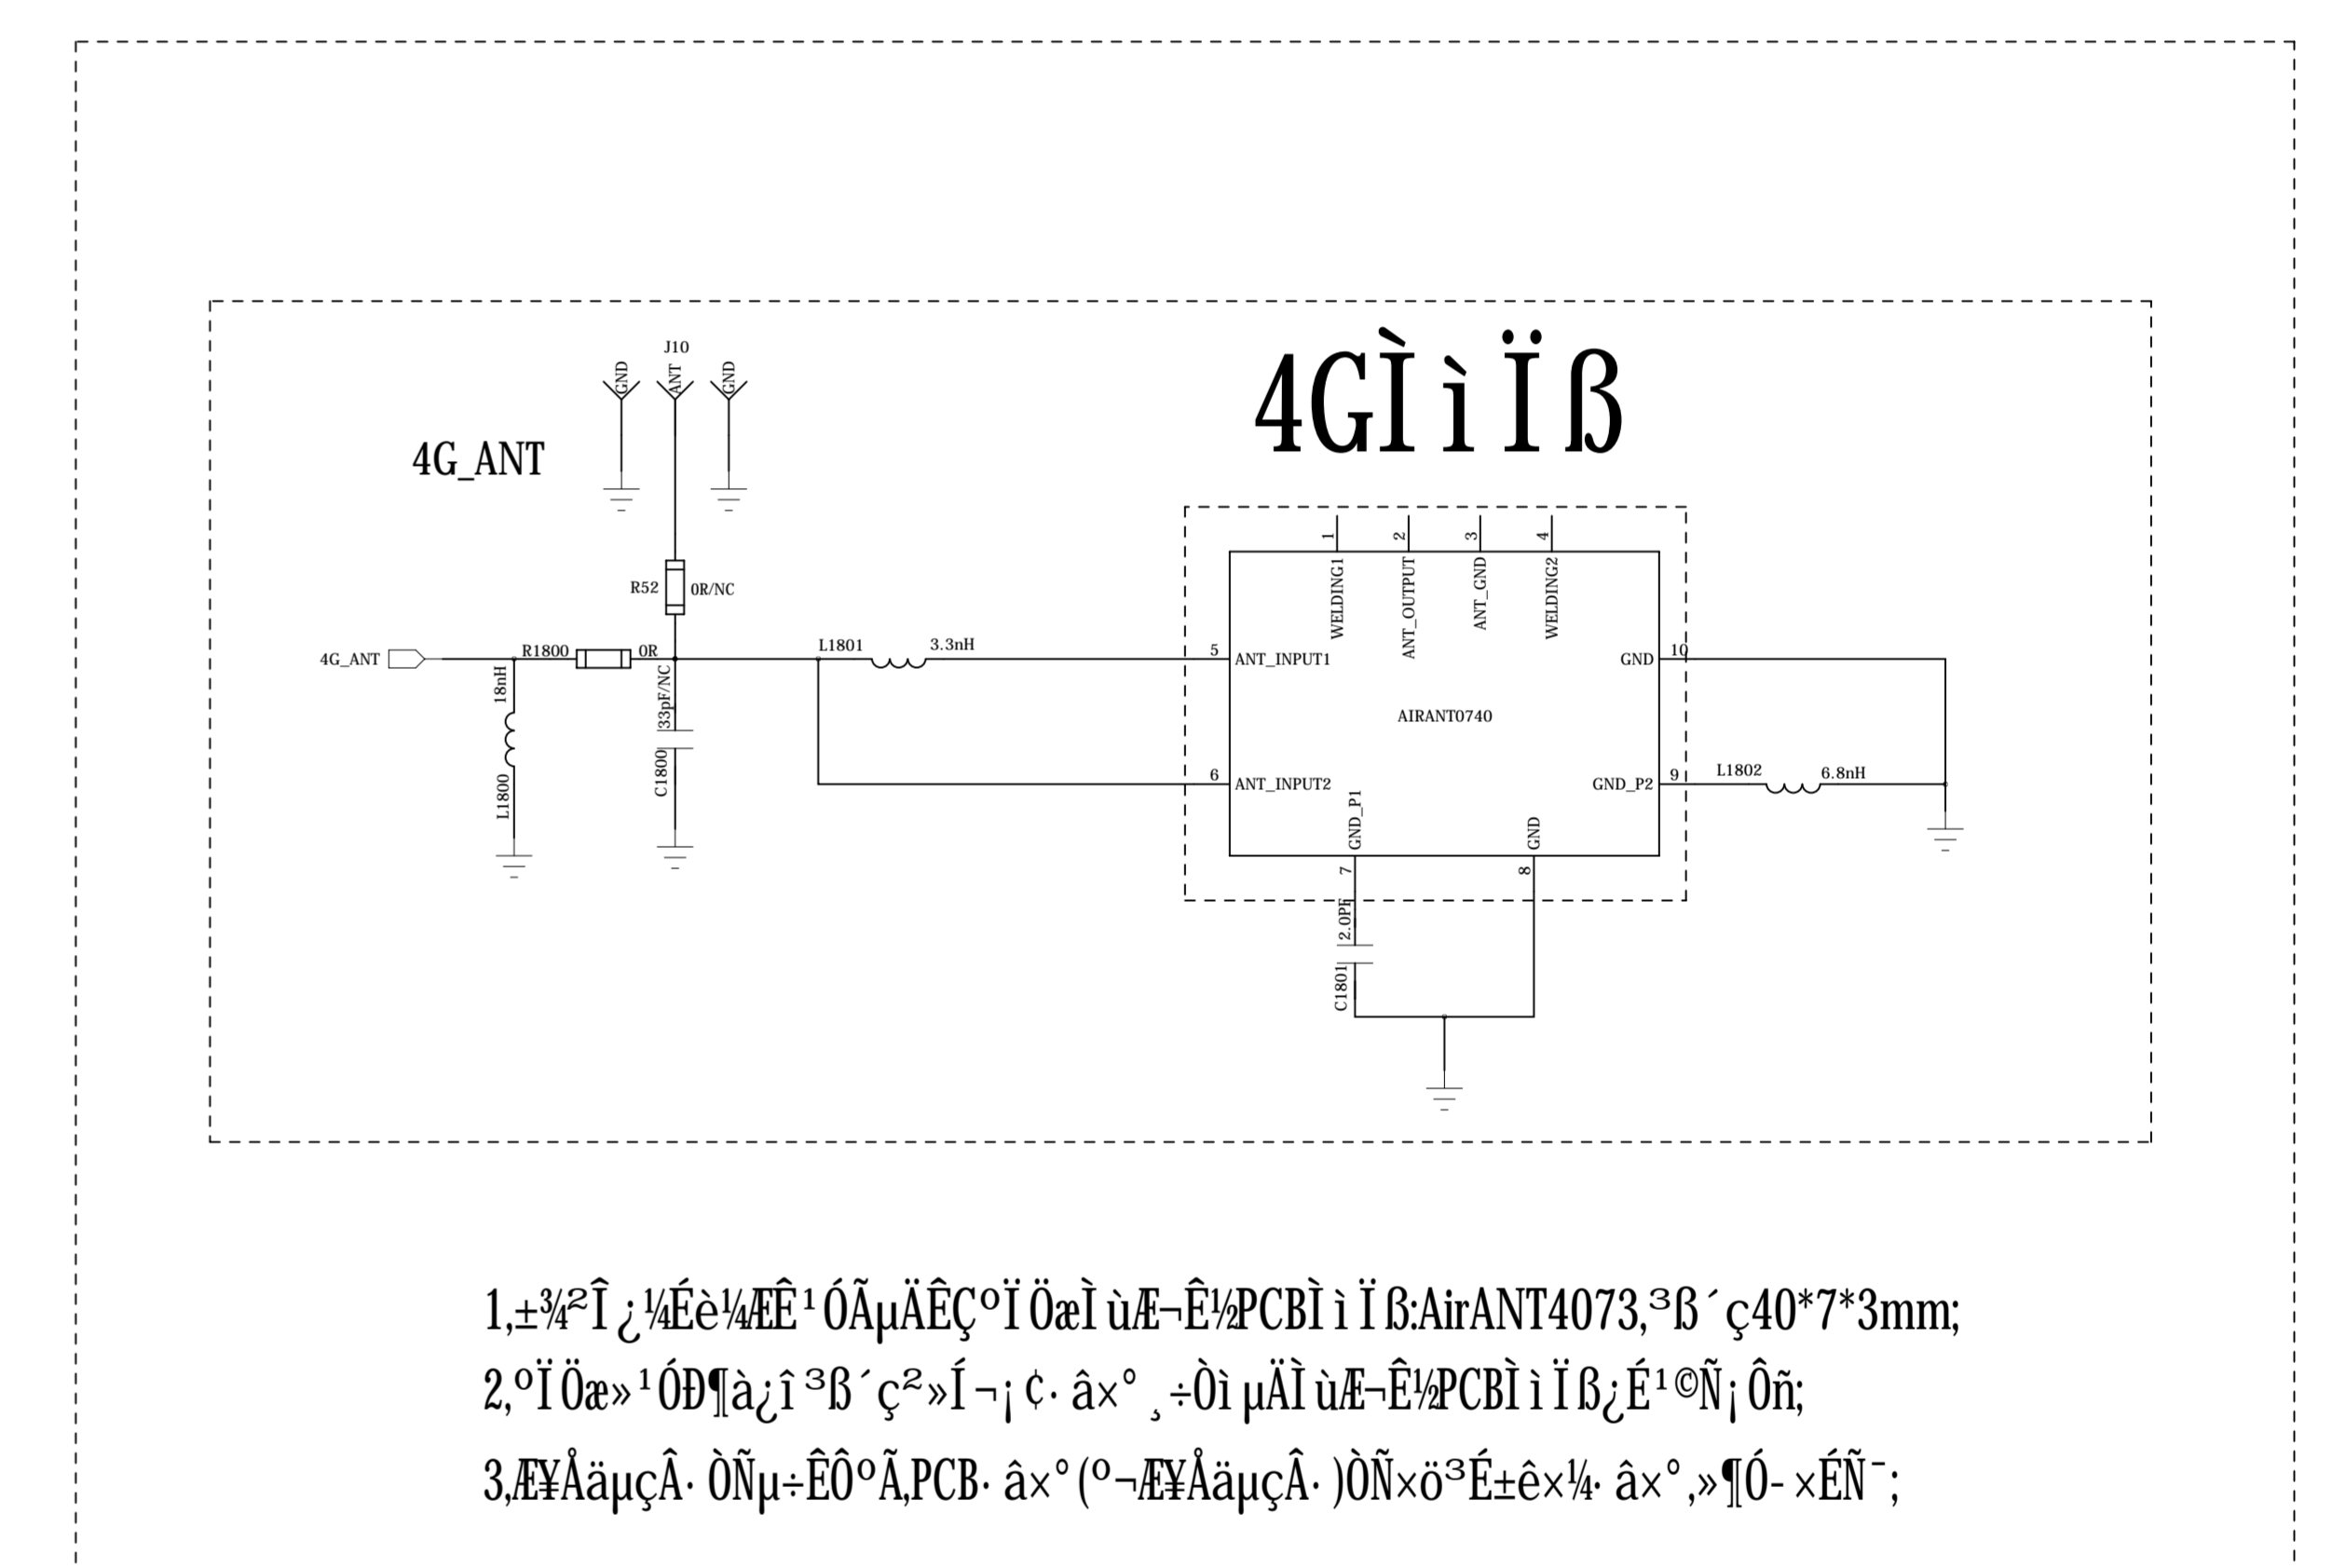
J10
GND ANT GND

4G_ANT

4GÌìÏß

R52 0R/NC

4G_ANT R1800 0R L1801 3.3nH

18nH
L1800

33pF/NC
C1800

1 2 3 4
WELDING1 ANT_OUTPUT ANT_GND WELDING2

5 ANT_INPUT1
GND 10

AIRANT0740

6 ANT_INPUT2
GND_P2 9 L1802 6.8nH

GND_P1 GND
7 8

2.0PF
C1801

1,±¾²Î¿¼Éè¼ÆÊ¹ÓÃµÄÊÇºÏÖæÌùÆ¬Ê½PCBÌìÏß:AirANT4073,³ß´ç40*7*3mm;

2,ºÏÖæ»¹ÓÐ¶à¿î³ß´ç²»Í¬¡¢·â×°¸÷Òìµ Ä Ì ùÆ¬Ê½PCBÌìÏß¿É¹©Ñ¡Ôñ;

3,Æ¥ÅäµçÂ·ÒÑµ÷ÊÔºÃ,PCB·â×°(º¬Æ¥ÅäµçÂ·)ÒÑ×ö³É±ê×¼·â×°,»¶Ó­×ÉÑ¯;